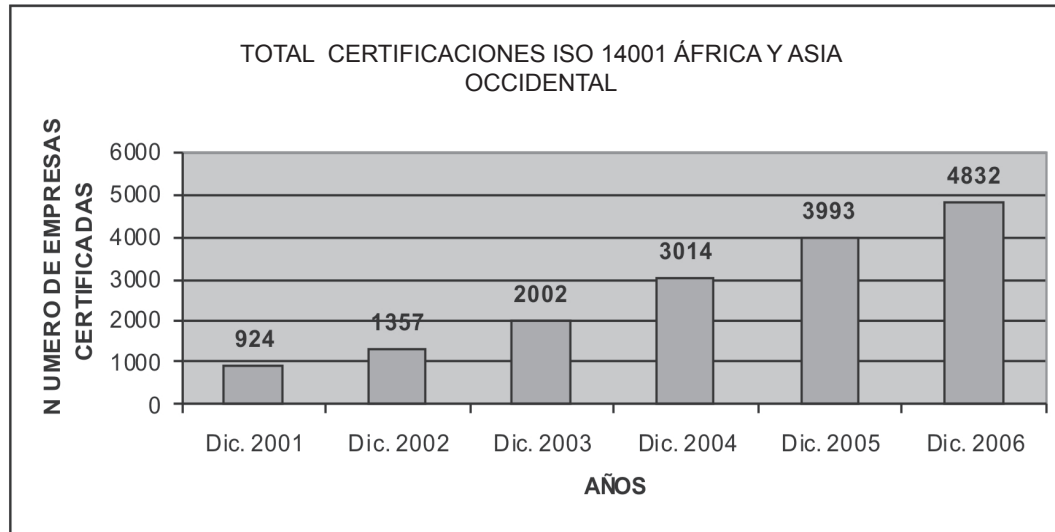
TOTAL CERTIFICACIONES ISO 14001 ÁFRICA Y ASIA OCCIDENTAL

N UMERO DE EMPRESAS CERTIFICADAS

6000
5000
4000
3000
2000
1000
0

924
1357
2002
3014
3993
4832

Dic. 2001
Dic. 2002
Dic. 2003
Dic. 2004
Dic. 2005
Dic. 2006

AÑOS